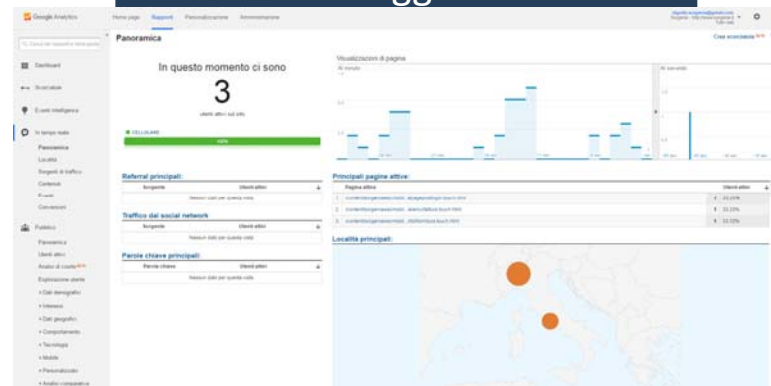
Google Analytics | Home page | Rapporti | Personalizzazione | Amministrazione

Panoramica

Crea scorciatoia

Dashboard

Scorciatoie

Eventi Intelligence

In tempo reale

Panoramica

Località

Sorgenti di traffico

Contenuti

Eventi

Conversioni

Pubblico

Panoramica

Utenti attivi

Analisi di coorte

Esplorazione utente

+ Dati demografici

+ Interessi

+ Dati geografici

+ Comportamento

+ Tecnologia

+ Mobile

+ Personalizzato

+ Analisi comparativa

In questo momento ci sono

3

utenti attivi sul sito

CELLULARE

100%

Visualizzazioni di pagina

Al minuto

Al secondo

Referral principali:

| Sorgente | Utenti attivi |
|---|---|
| Nessun dato per questa vista | |

Traffico dal social network

| Sorgente | Utenti attivi |
|---|---|
| Nessun dato per questa vista | |

Parole chiave principali:

| Parola chiave | Utenti attivi |
|---|---|
| Nessun dato per questa vista | |

Principali pagine attive:

| | Pagina attiva | Utenti attivi |
|---|---|---|
| 1. | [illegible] | 1 33,33% |
| 2. | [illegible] | 1 33,33% |
| 3. | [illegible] | 1 33,33% |

Località principali: